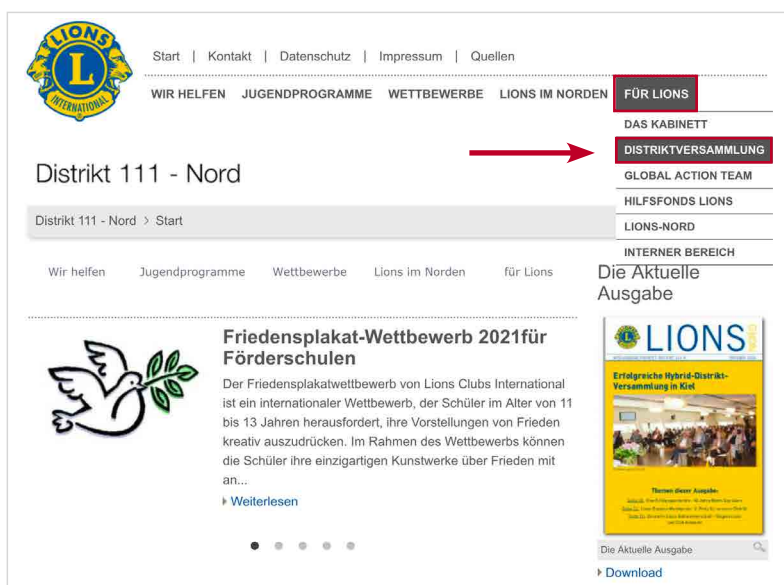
LIONS INTERNATIONAL L

Start | Kontakt | Datenschutz | Impressum | Quellen

WIR HELFEN JUGENDPROGRAMME WETTBEWERBE LIONS IM NORDEN FÜR LIONS

DAS KABINETT
DISTRIKTVERSAMMLUNG
GLOBAL ACTION TEAM
HILFSFONDS LIONS
LIONS-NORD
INTERNER BEREICH

Distrikt 111 - Nord

Distrikt 111 - Nord > Start

Wir helfen Jugendprogramme Wettbewerbe Lions im Norden für Lions

Die Aktuelle Ausgabe

Friedensplakat-Wettbewerb 2021für Förderschulen

Der Friedensplakatwettbewerb von Lions Clubs International ist ein internationaler Wettbewerb, der Schüler im Alter von 11 bis 13 Jahren herausfordert, ihre Vorstellungen von Frieden kreativ auszudrücken. Im Rahmen des Wettbewerbs können die Schüler ihre einzigartigen Kunstwerke über Frieden mit an...

Weiterlesen

LIONS

Erfolgreiche Hybrid-Distrikt-Versammlung in Kiel

Themen dieser Ausgabe:

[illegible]

Die Aktuelle Ausgabe

Download